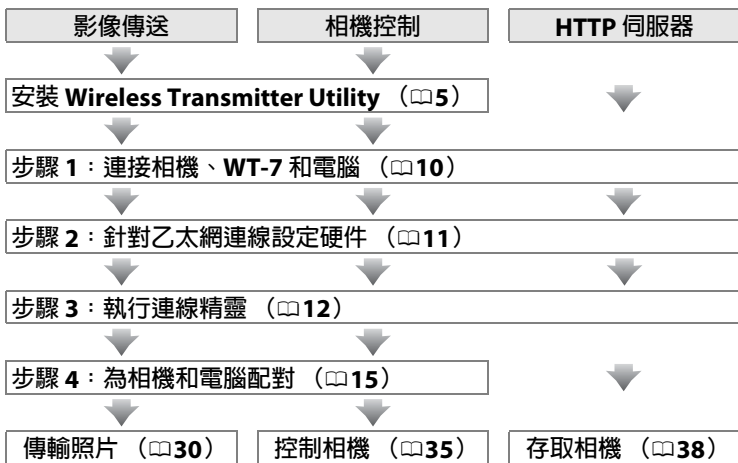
影像傳送

相機控制

HTTP 伺服器

安裝 Wireless Transmitter Utility （□5）

步驟 1：連接相機、WT-7 和電腦 （□10）

步驟 2：針對乙太網連線設定硬件 （□11）

步驟 3：執行連線精靈 （□12）

步驟 4：為相機和電腦配對 （□15）

傳輸照片 （□30）

控制相機 （□35）

存取相機 （□38）